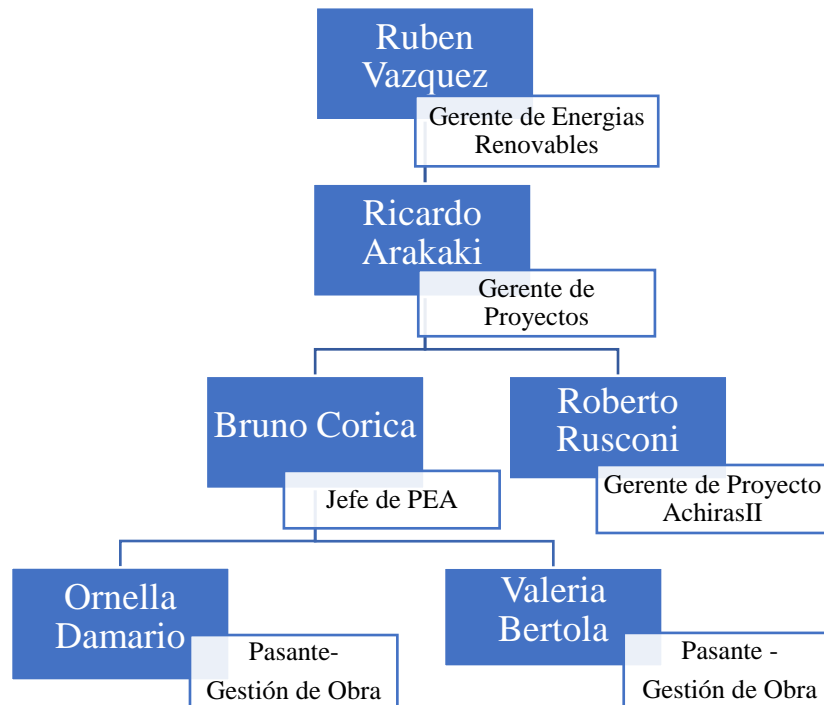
Ruben Vazquez

Gerente de Energias Renovables

Ricardo Arakaki

Gerente de Proyectos

Bruno Corica

Jefe de PEA

Roberto Rusconi

Gerente de Proyecto AchirasII

Ornella Damario

Pasante- Gestión de Obra

Valeria Bertola

Pasante - Gestión de Obra